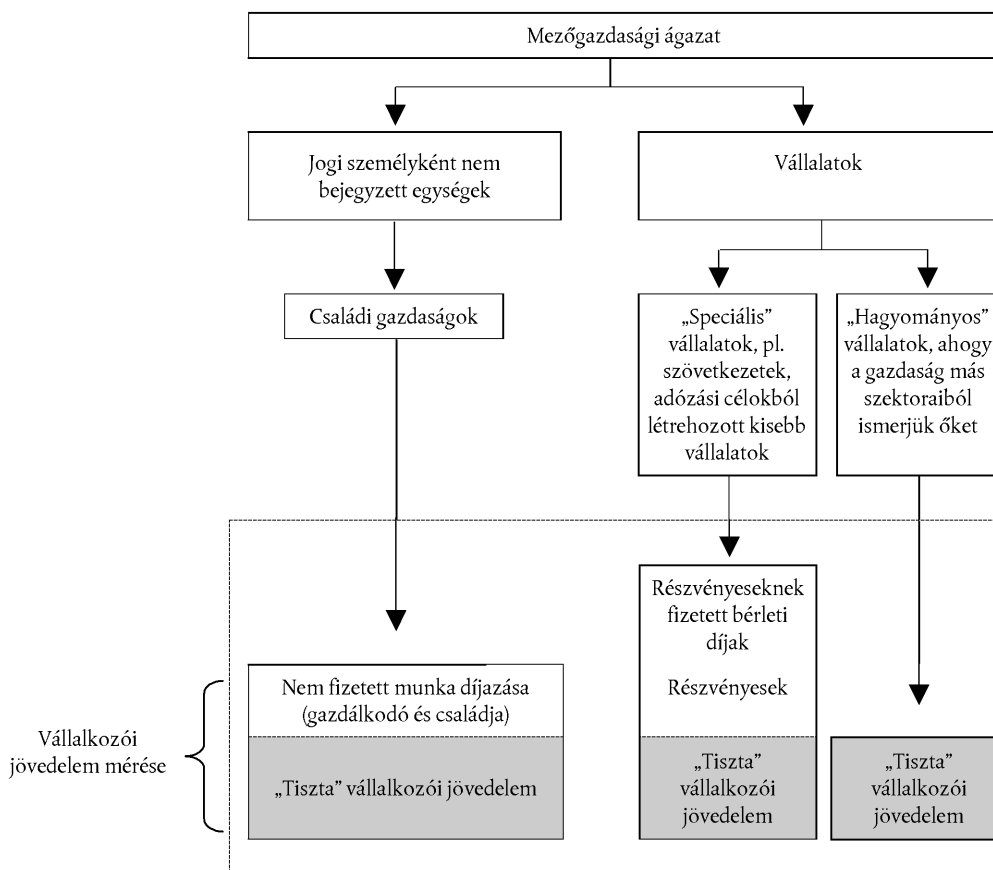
Mezőgazdasági ágazat

Jogi személyként nem bejegyzett egységek

Vállalatok

Családi gazdaságok

„Speciális" vállalatok, pl. szövetkezetek, adózási célokból létrehozott kisebb vállalatok

„Hagyományos" vállalatok, ahogy a gazdaság más szektoraiból ismerjük őket

Részvényeseknek fizetett bérleti díjak

Részvényesek

Nem fizetett munka díjazása (gazdálkodó és családja)

Vállalkozói jövedelem mérése

„Tiszta" vállalkozói jövedelem

„Tiszta" vállalkozói jövedelem

„Tiszta" vállalkozói jövedelem